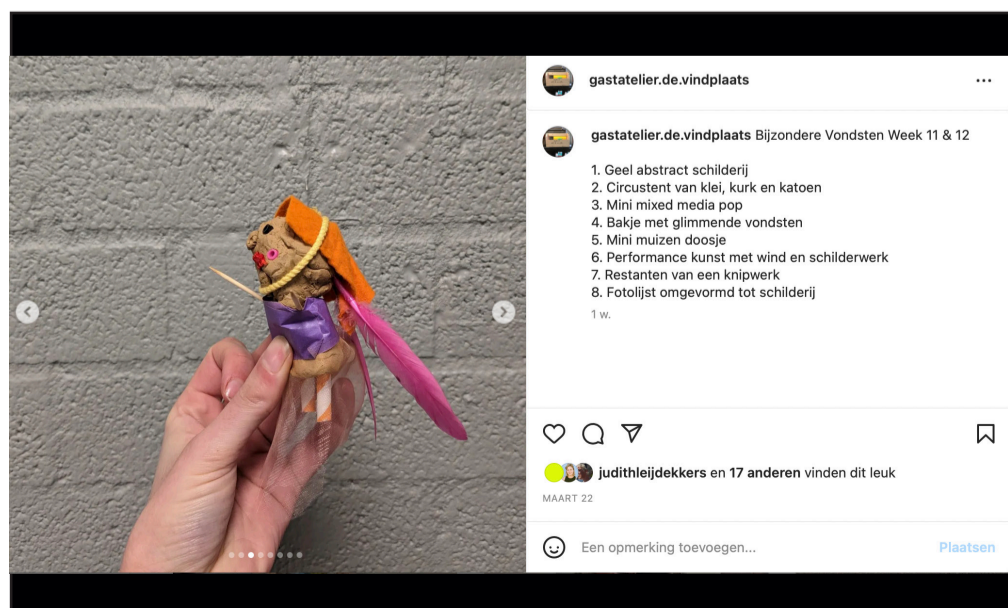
gastatelier.de.vindplaats ...

gastatelier.de.vindplaats Bijzondere Vondsten Week 11 & 12

1. Geel abstract schilderij
2. Circustent van klei, kurk en katoen
3. Mini mixed media pop
4. Bakje met glimmende vondsten
5. Mini muizen doosje
6. Performance kunst met wind en schilderwerk
7. Restanten van een knipwerk
8. Fotolijst omgevormd tot schilderij

1 w.

judithleijdekkers en 17 anderen vinden dit leuk

MAART 22

Een opmerking toevoegen...

Plaatsen